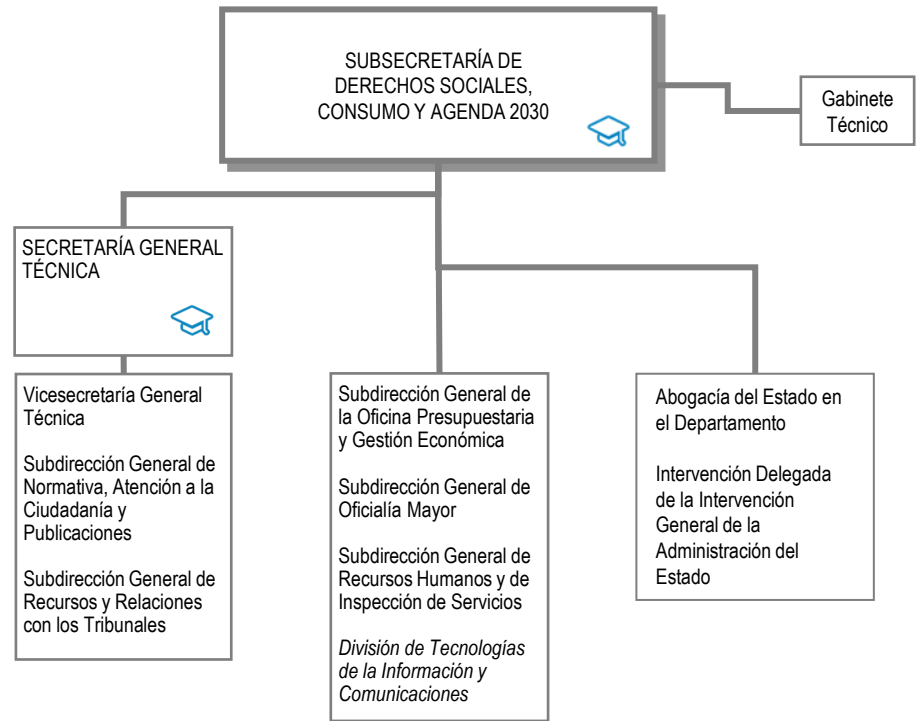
SUBSECRETARÍA DE DERECHOS SOCIALES, CONSUMO Y AGENDA 2030

Gabinete Técnico

SECRETARÍA GENERAL TÉCNICA

Vicesecretaría General Técnica

Subdirección General de Normativa, Atención a la Ciudadanía y Publicaciones

Subdirección General de Recursos y Relaciones con los Tribunales

Subdirección General de la Oficina Presupuestaria y Gestión Económica

Subdirección General de Oficialía Mayor

Subdirección General de Recursos Humanos y de Inspección de Servicios

*División de Tecnologías de la Información y Comunicaciones*

Abogacía del Estado en el Departamento

Intervención Delegada de la Intervención General de la Administración del Estado